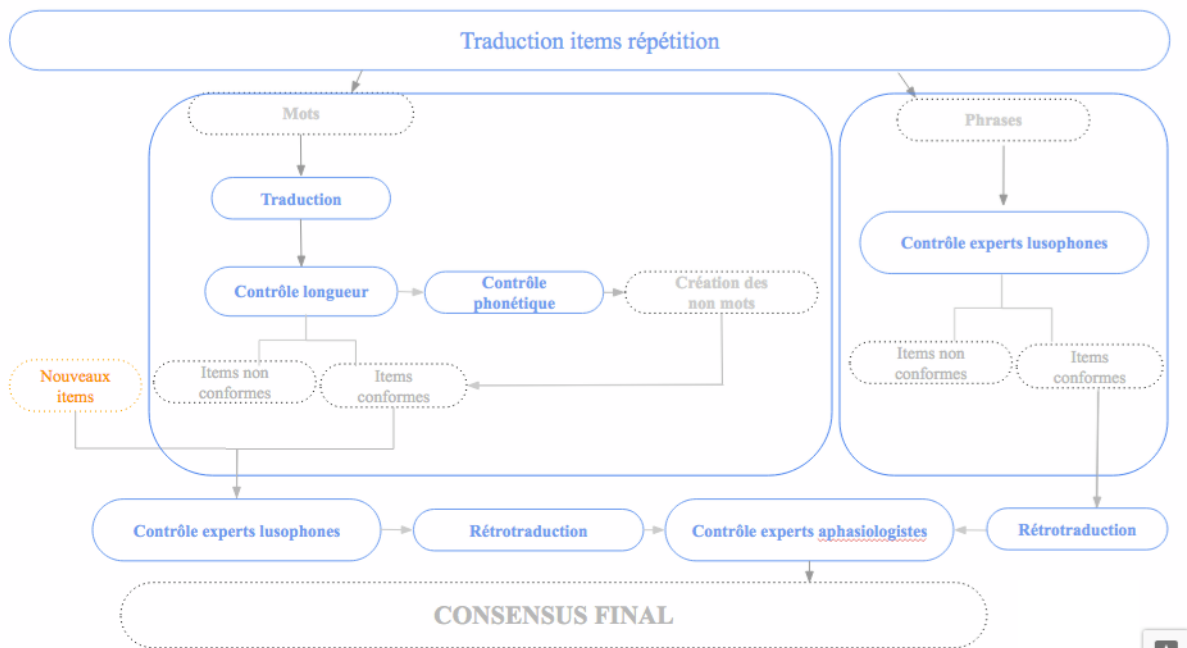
Traduction items répétition

Mots

Traduction

Contrôle longueur

Contrôle phonétique

Création des non mots

Items non conformes

Items conformes

Nouveaux items

Phrases

Contrôle experts lusophones

Items non conformes

Items conformes

Contrôle experts lusophones

Rétrotraduction

Contrôle experts aphasiologistes

Rétrotraduction

CONSENSUS FINAL